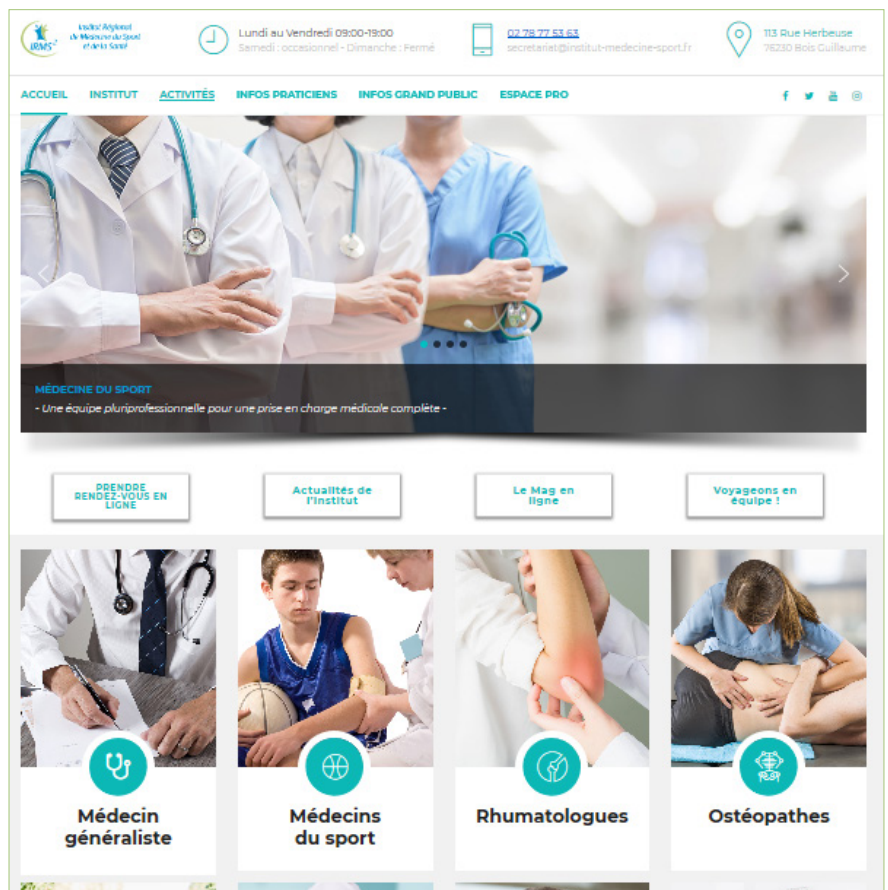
IRMS Institut Régional de Médecine du Sport et de la Santé

Lundi au Vendredi 09:00-19:00
Samedi : occasionnel - Dimanche : Fermé

02 78 77 53 63
secretariat@institut-medecine-sport.fr

113 Rue Herbeuse
76230 Bois Guillaume

ACCUEIL INSTITUT ACTIVITÉS INFOS PRATICIENS INFOS GRAND PUBLIC ESPACE PRO

MÉDECINE DU SPORT
- Une équipe pluriprofessionnelle pour une prise en charge médicale complète -

PRENDRE RENDEZ-VOUS EN LIGNE

Actualités de l'Institut

Le Mag en ligne

Voyageons en équipe !

Médecin généraliste

Médecins du sport

Rhumatologues

Ostéopathes